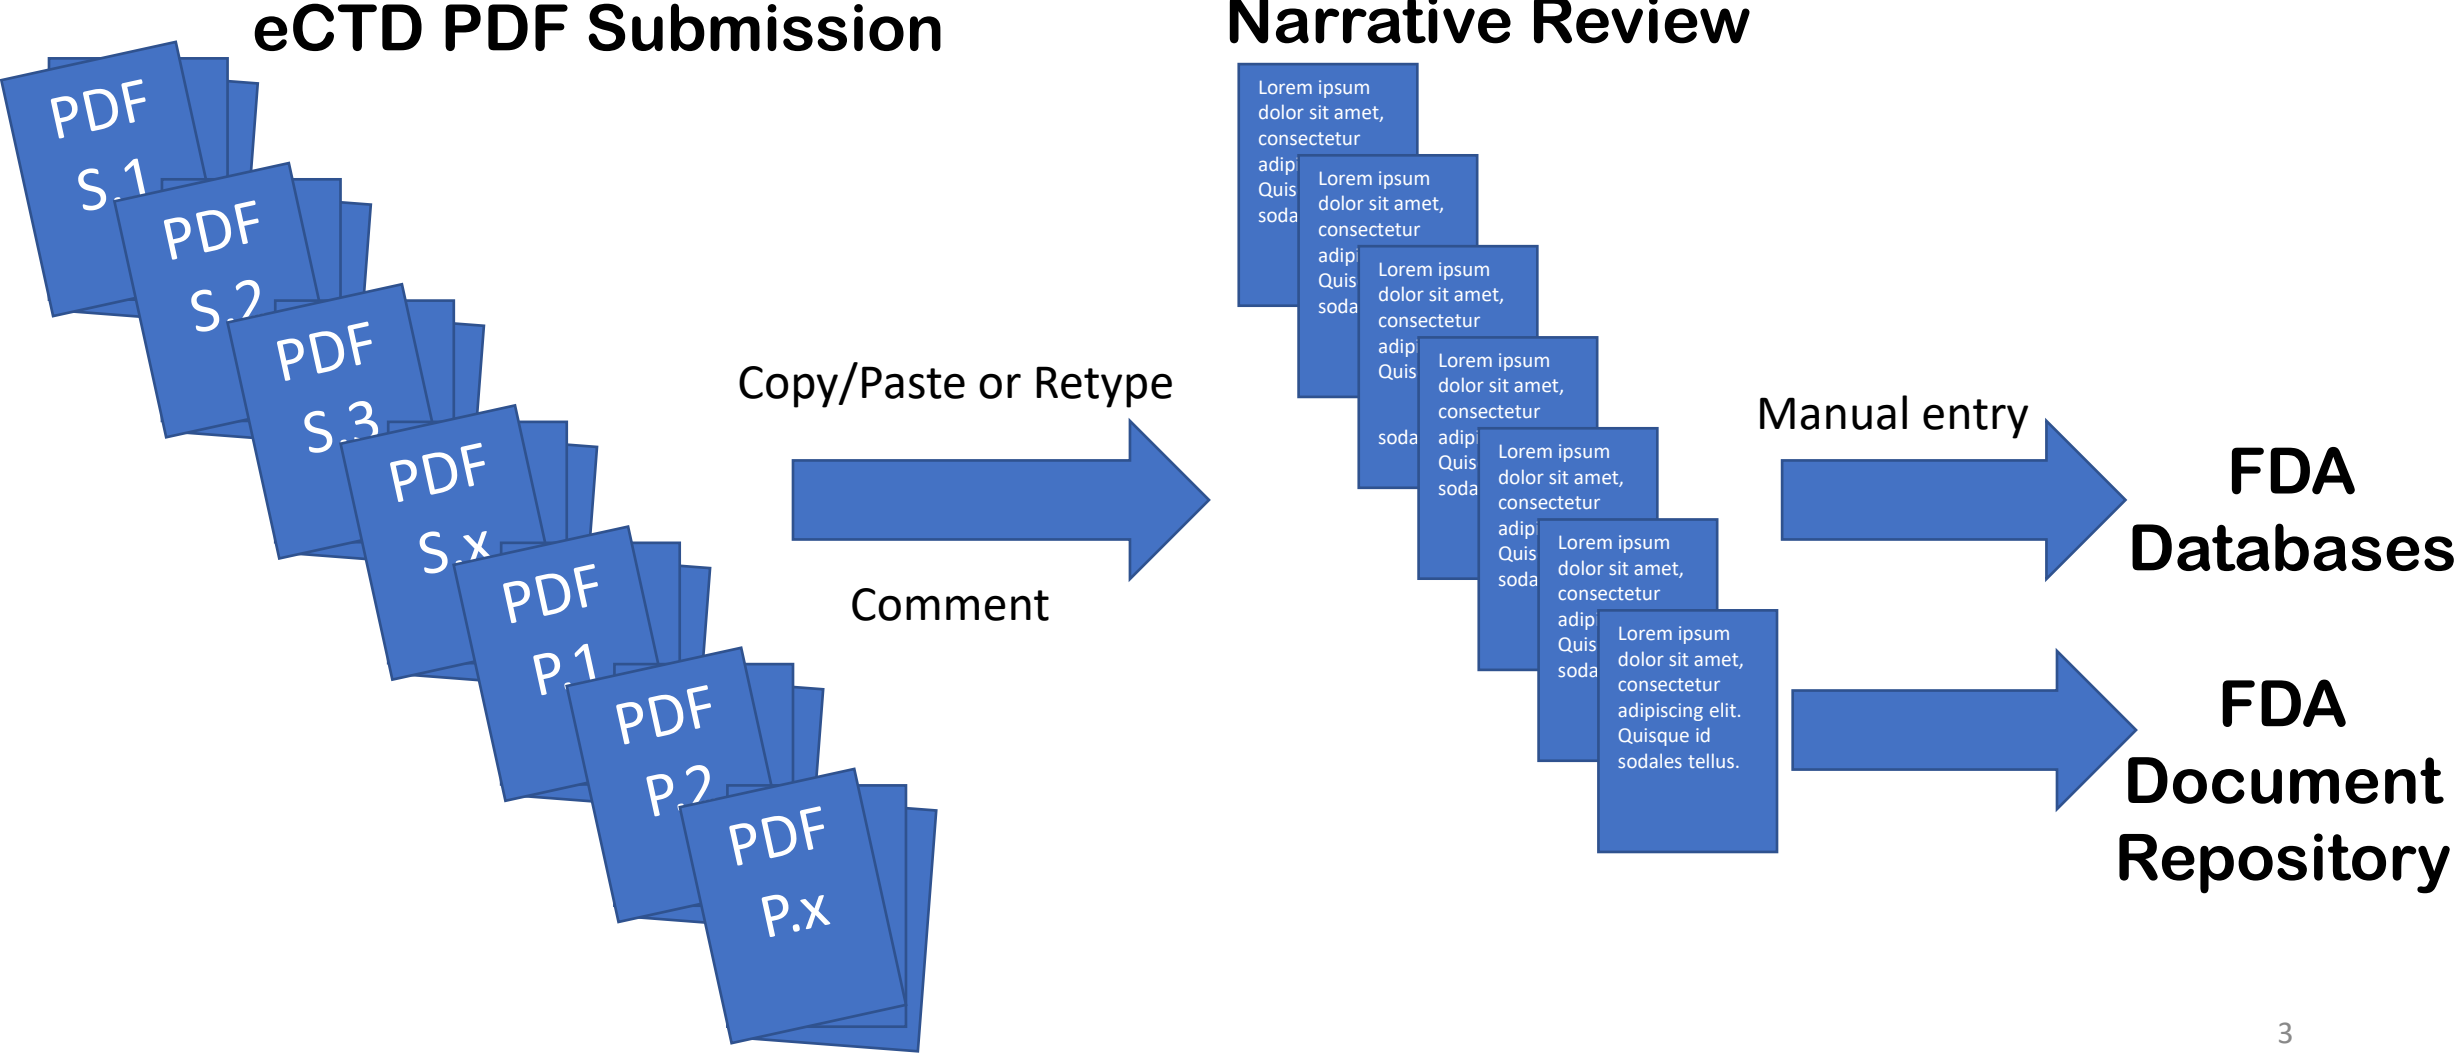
eCTD PDF Submission

PDF S.1

PDF S.2

PDF S.3

PDF S.x

PDF P.1

PDF P.2

PDF P.x

Copy/Paste or Retype

Comment

Narrative Review

Lorem ipsum dolor sit amet, consectetur adipi Quis soda

Lorem ipsum dolor sit amet, consectetur adipi Quis soda

Lorem ipsum dolor sit amet, consectetur adipi Quis soda

Lorem ipsum dolor sit amet, consectetur adipi Quis soda

Lorem ipsum dolor sit amet, consectetur adipi Quis soda

Lorem ipsum dolor sit amet, consectetur adipi Quis soda

Lorem ipsum dolor sit amet, consectetur adipiscing elit. Quisque id sodales tellus.

Manual entry

FDA Databases

FDA Document Repository

3